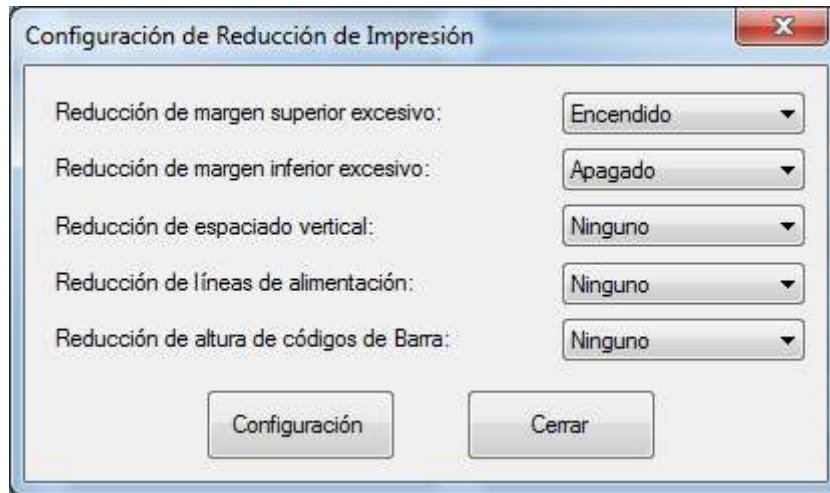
Configuración de Reducción de Impresión

Reducción de margen superior excesivo: Encendido

Reducción de margen inferior excesivo: Apagado

Reducción de espaciado vertical: Ninguno

Reducción de líneas de alimentación: Ninguno

Reducción de altura de códigos de Barra: Ninguno

Configuración

Cerrar